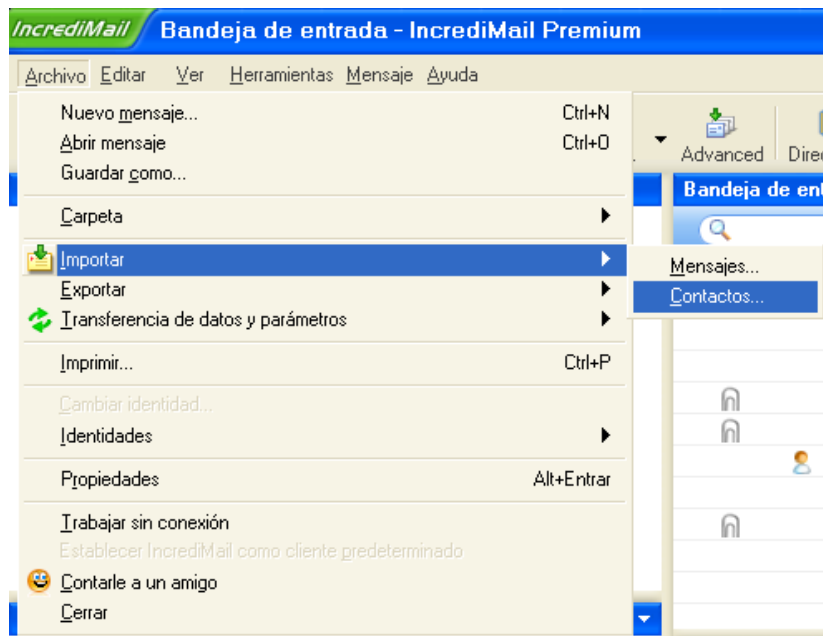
IncrediMail Bandeja de entrada - IncrediMail Premium

Archivo Editar Ver Herramientas Mensaje Ayuda

Nuevo mensaje... Ctrl+N
Abrir mensaje Ctrl+O
Guardar como...

Carpeta

Importar
Exportar
Transferencia de datos y parámetros

Imprimir... Ctrl+P

Cambiar identidad...
Identidades

Propiedades Alt+Entrar

Trabajar sin conexión
Establecer IncrediMail como cliente predeterminado
Contarle a un amigo
Cerrar

Mensajes...
Contactos...

Advanced Direc

Bandeja de ent